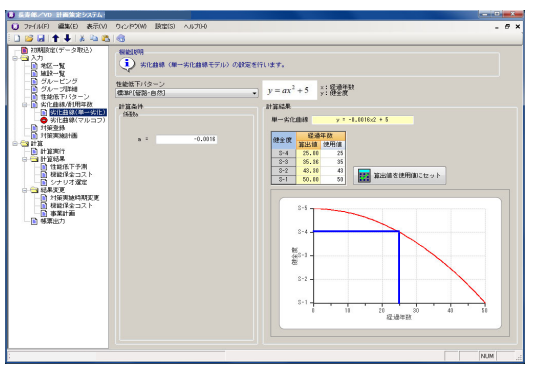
基幹構/VD 計画策定システム

ファイル(F) 編集(E) 表示(V) ウィンドウ(W) 設定(S) ヘルプ(H)

初期設定(データ取込)
入力
施設一覧
施設一覧
グループ一覧
グループ詳細
性能低下パターン
劣化曲線/耐用年数
劣化曲線(単一劣化)
劣化曲線(マルコフ)
対策諸元
対策実施計画
計算
計算実行
計算結果
性能低下予測
機能保全コスト
シナリオ選定
結果変更
対策実施時期変更
機能保全コスト
事業計画
帳票出力

機能説明
劣化曲線(単一劣化曲線モデル)の設定を行います。

性能低下パターン
標準(経験・自然)

$y = ax^2 + 5$ x:経過年数 y:健全度

計算条件
係数a
a = -0.0016

計算結果
単一劣化曲線 y = -0.0016x2 + 5

| 健全度 | 経過年数 算出値 | 使用値 |
|---|---|---|
| S-4 | 25.00 | 25 |
| S-3 | 35.36 | 35 |
| S-2 | 43.30 | 40 |
| S-1 | 50.00 | 50 |

算出値を使用値にセット

S-5
S-4
S-3
S-2
S-1
健全度
0 10 20 30 40 50
経過年数

NUM